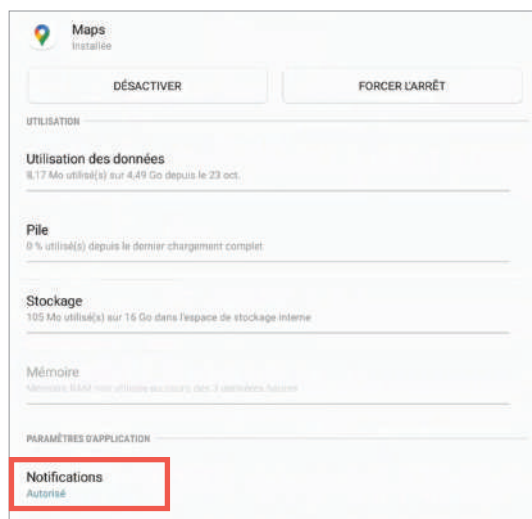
Maps
Installée

DÉSACTIVER

FORCER L'ARRÊT

UTILISATION

Utilisation des données
8,17 Mo utilisé(s) sur 4,49 Go depuis le 23 oct.

Pile
0 % utilisé(s) depuis le dernier chargement complet

Stockage
105 Mo utilisé(s) sur 16 Go dans l'espace de stockage interne

Mémoire
Mémoire RAM non utilisée au cours des 3 dernières heures

PARAMÈTRES D'APPLICATION

Notifications
Autorisé